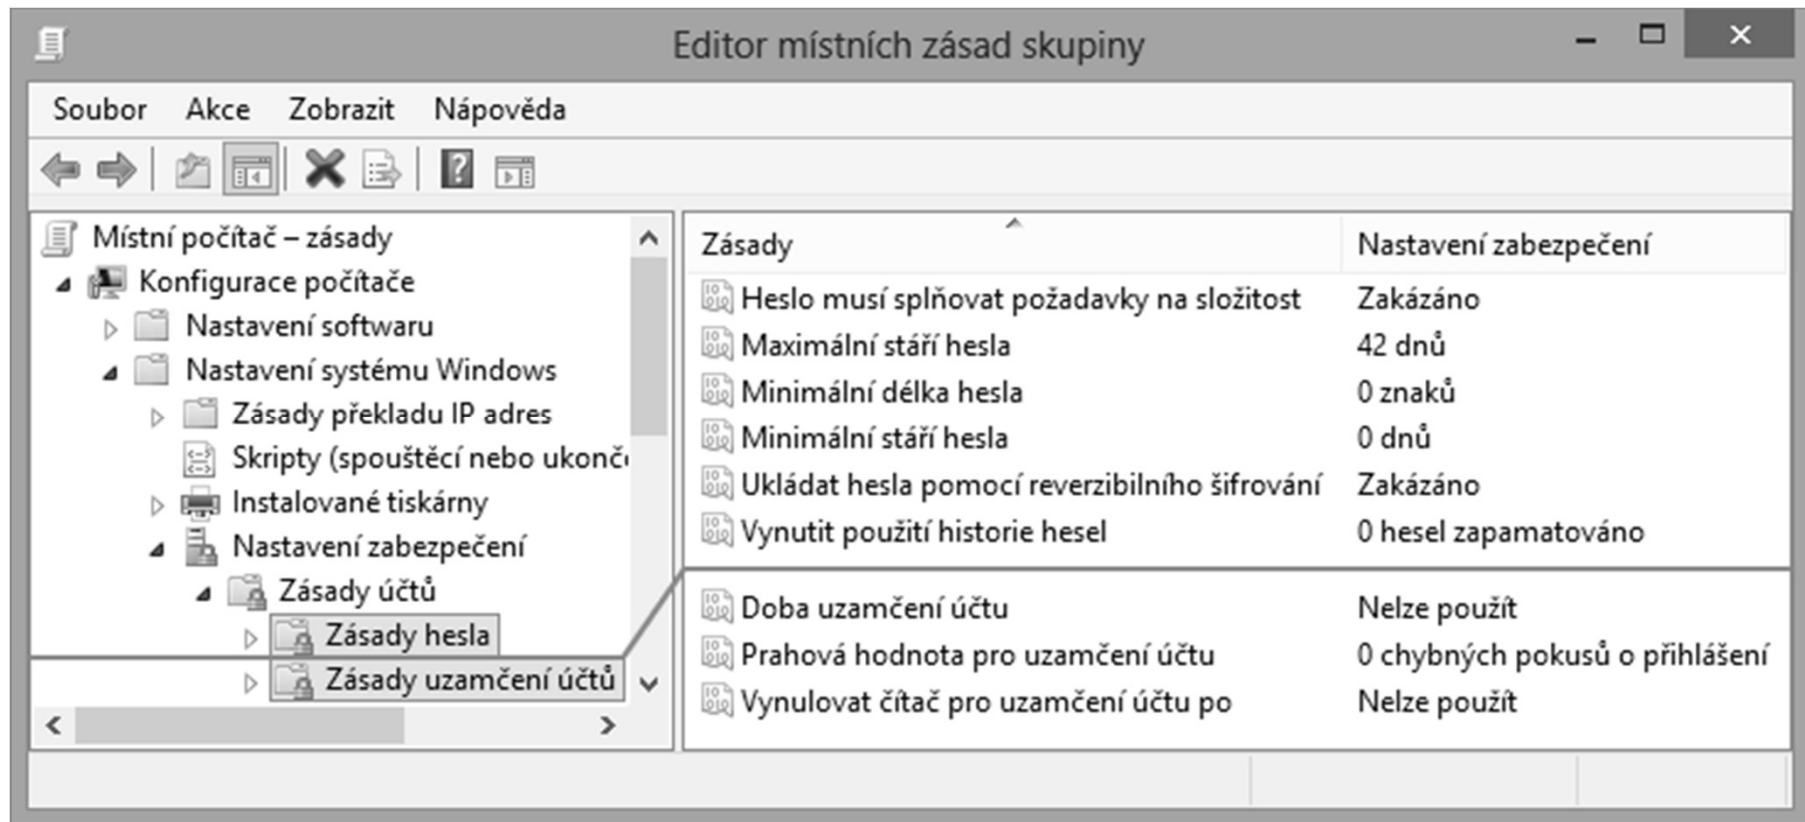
Editor místních zásad skupiny

Soubor Akce Zobrazit Nápověda

Místní počítač – zásady
Konfigurace počítače
Nastavení softwaru
Nastavení systému Windows
Zásady překladu IP adres
Skripty (spouštěcí nebo ukonč
Instalované tiskárny
Nastavení zabezpečení
Zásady účtů
Zásady hesla
Zásady uzamčení účtů

| Zásady | Nastavení zabezpečení |
|---|---|
| Heslo musí splňovat požadavky na složitost | Zakázáno |
| Maximální stáří hesla | 42 dnů |
| Minimální délka hesla | 0 znaků |
| Minimální stáří hesla | 0 dnů |
| Ukládat hesla pomocí reverzibilního šifrování | Zakázáno |
| Vynutit použití historie hesel | 0 hesel zapamatováno |

| | |
|---|---|
| Doba uzamčení účtu | Nelze použít |
| Prahová hodnota pro uzamčení účtu | 0 chybných pokusů o přihlášení |
| Vynulovat čítač pro uzamčení účtu po | Nelze použít |